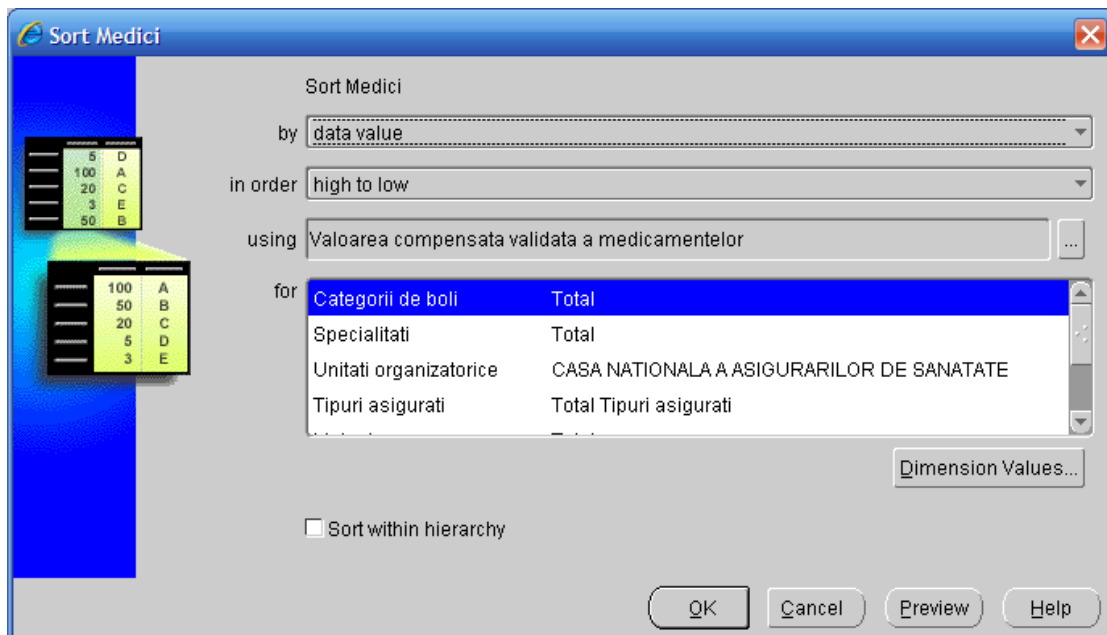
Sort Medici

| 5 | D |
|---|---|
| 100 | A |
| 20 | C |
| 3 | E |
| 50 | B |

| 100 | A |
|---|---|
| 50 | B |
| 20 | C |
| 5 | D |
| 3 | E |

Sort Medici

by data value

in order high to low

using Valoarea compensata validata a medicamentelor ...

for

| Categorii de boli | Total |
|---|---|
| Specialitati | Total |
| Unitati organizatorice | CASA NATIONALA A ASIGURARILOR DE SANATATE |
| Tipuri asigurati | Total Tipuri asigurati |
| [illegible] | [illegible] |

Dimension Values...

Sort within hierarchy

OK Cancel Preview Help